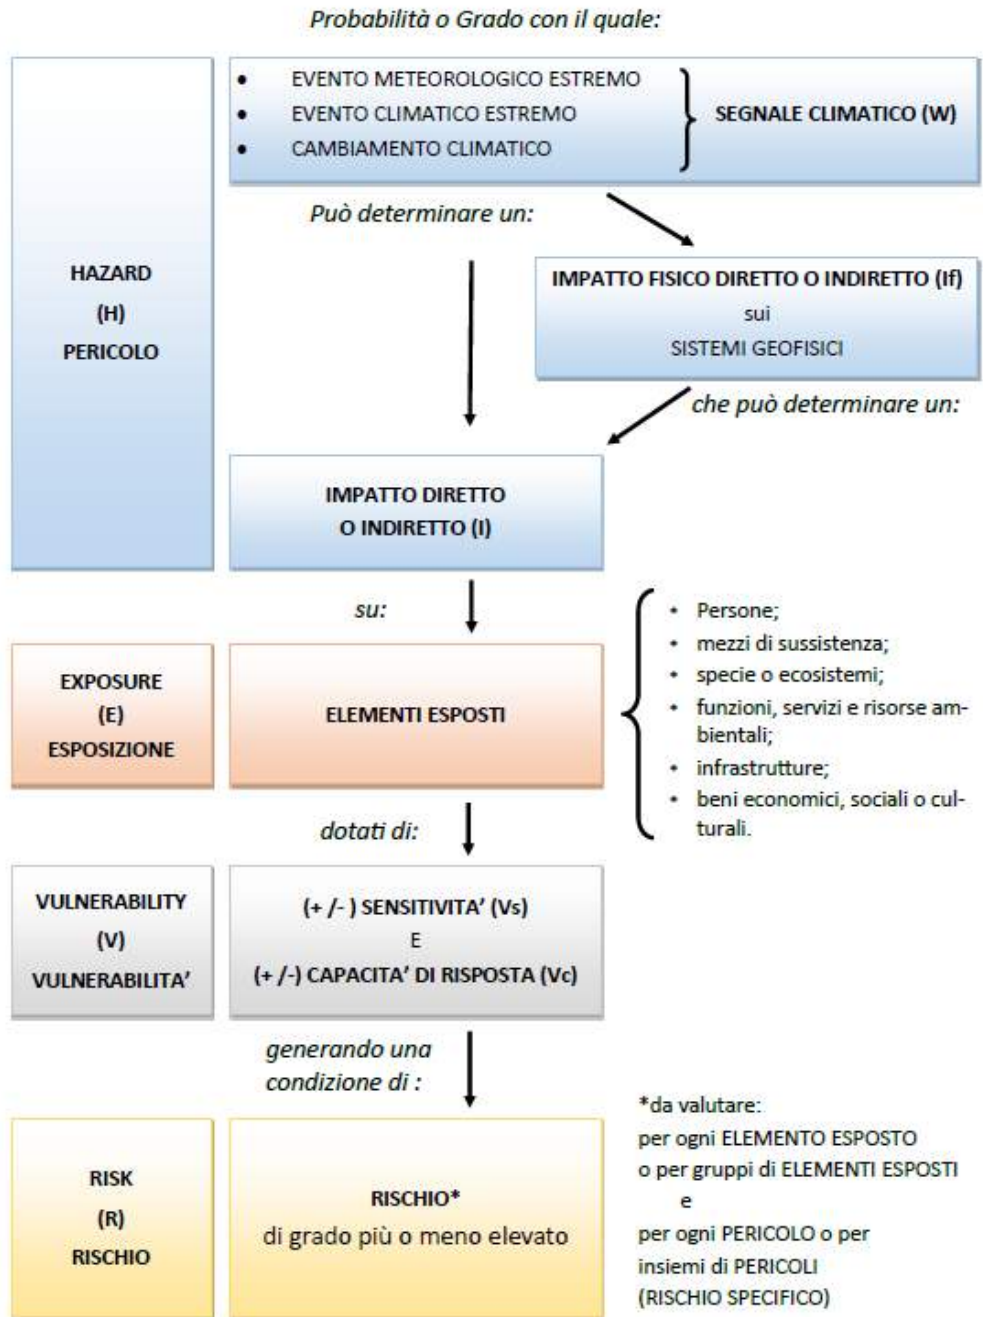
Probabilità o Grado con il quale:

HAZARD
(H)
PERICOLO

- EVENTO METEOROLOGICO ESTREMO
- EVENTO CLIMATICO ESTREMO
- CAMBIAMENTO CLIMATICO

SEGNALE CLIMATICO (W)

Può determinare un:

IMPATTO FISICO DIRETTO O INDIRETTO (If)
sui
SISTEMI GEOFISICI

che può determinare un:

IMPATTO DIRETTO
O INDIRETTO (I)

su:

EXPOSURE
(E)
ESPOSIZIONE

ELEMENTI ESPOSTI

- Persone;
- mezzi di sussistenza;
- specie o ecosistemi;
- funzioni, servizi e risorse ambientali;
- infrastrutture;
- beni economici, sociali o culturali.

dotati di:

VULNERABILITY
(V)
VULNERABILITA'

(+ /- ) SENSITIVITA' (Vs)
E
(+ /-) CAPACITA' DI RISPOSTA (Vc)

generando una condizione di :

RISK
(R)
RISCHIO

RISCHIO*
di grado più o meno elevato

*da valutare:
per ogni ELEMENTO ESPOSTO
o per gruppi di ELEMENTI ESPOSTI
e
per ogni PERICOLO o per insiemi di PERICOLI
(RISCHIO SPECIFICO)